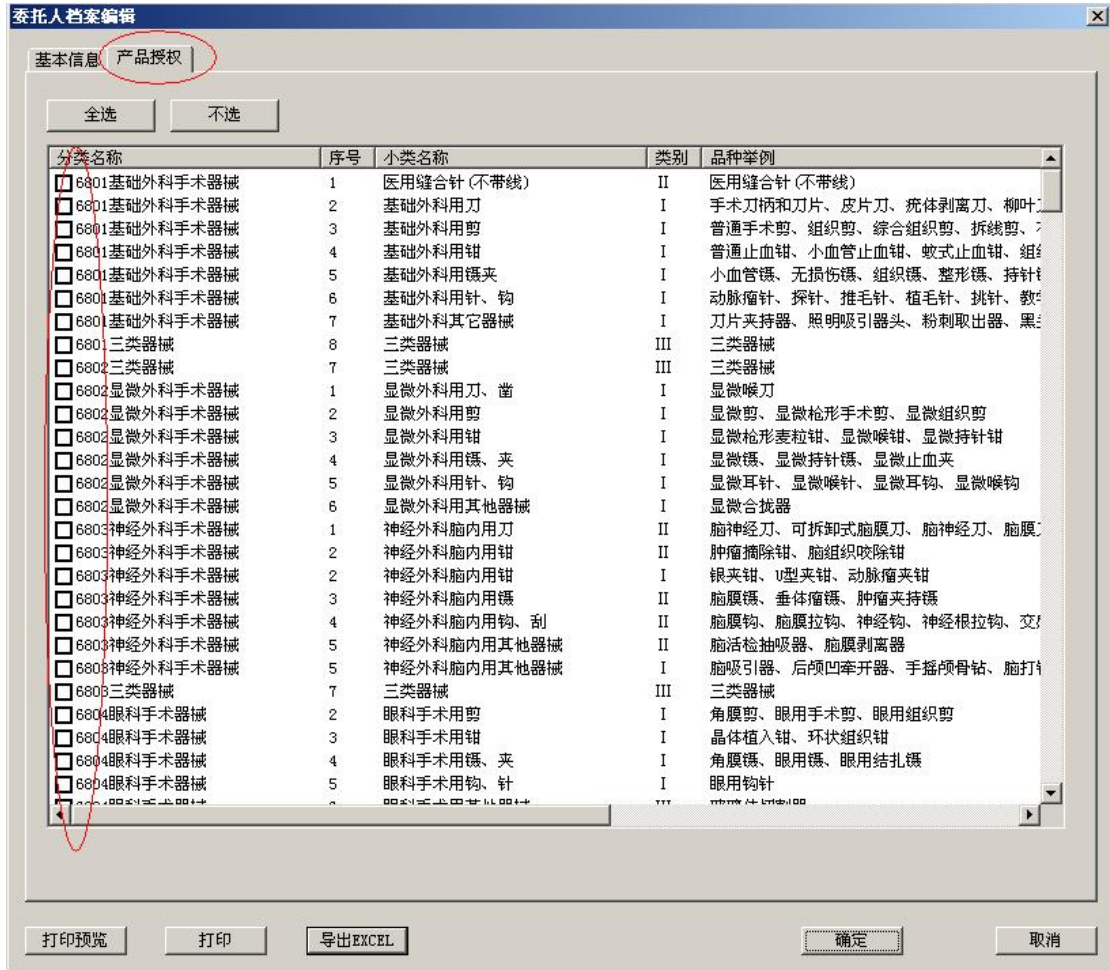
委托人档案编辑

基本信息 产品授权

全选 不选

| 分类名称 | 序号 | 小类名称 | 类别 | 品种举例 |
|---|---|---|---|---|
| 6801基础外科手术器械 | 1 | 医用缝合针(不带线) | II | 医用缝合针(不带线) |
| 6801基础外科手术器械 | 2 | 基础外科用刀 | I | 手术刀柄和刀片、皮片刀、疣体剥离刀、柳叶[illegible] |
| 6801基础外科手术器械 | 3 | 基础外科用剪 | I | 普通手术剪、组织剪、综合组织剪、拆线剪、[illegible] |
| 6801基础外科手术器械 | 4 | 基础外科用钳 | I | 普通止血钳、小血管止血钳、蚊式止血钳、组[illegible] |
| 6801基础外科手术器械 | 5 | 基础外科用镊夹 | I | 小血管镊、无损伤镊、组织镊、整形镊、持针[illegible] |
| 6801基础外科手术器械 | 6 | 基础外科用针、钩 | I | 动脉瘤针、探针、推毛针、植毛针、挑针、教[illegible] |
| 6801基础外科手术器械 | 7 | 基础外科其它器械 | I | 刀片夹持器、照明吸引器头、粉刺取出器、黑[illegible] |
| 6801三类器械 | 8 | 三类器械 | III | 三类器械 |
| 6802三类器械 | 7 | 三类器械 | III | 三类器械 |
| 6802显微外科手术器械 | 1 | 显微外科用刀、凿 | I | 显微喉刀 |
| 6802显微外科手术器械 | 2 | 显微外科用剪 | I | 显微剪、显微枪形手术剪、显微组织剪 |
| 6802显微外科手术器械 | 3 | 显微外科用钳 | I | 显微枪形麦粒钳、显微喉钳、显微持针钳 |
| 6802显微外科手术器械 | 4 | 显微外科用镊、夹 | I | 显微镊、显微持针镊、显微止血夹 |
| 6802显微外科手术器械 | 5 | 显微外科用针、钩 | I | 显微耳针、显微喉针、显微耳钩、显微喉钩 |
| 6802显微外科手术器械 | 6 | 显微外科用其他器械 | I | 显微合拢器 |
| 6803神经外科手术器械 | 1 | 神经外科脑内用刀 | II | 脑神经刀、可拆卸式脑膜刀、脑神经刀、脑膜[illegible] |
| 6803神经外科手术器械 | 2 | 神经外科脑内用钳 | II | 肿瘤摘除钳、脑组织咬除钳 |
| 6803神经外科手术器械 | 2 | 神经外科脑内用钳 | I | 银夹钳、U型夹钳、动脉瘤夹钳 |
| 6803神经外科手术器械 | 3 | 神经外科脑内用镊 | II | 脑膜镊、垂体瘤镊、肿瘤夹持镊 |
| 6803神经外科手术器械 | 4 | 神经外科脑内用钩、刮 | II | 脑膜钩、脑膜拉钩、神经钩、神经根拉钩、交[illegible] |
| 6803神经外科手术器械 | 5 | 神经外科脑内用其他器械 | II | 脑活检抽吸器、脑膜剥离器 |
| 6803神经外科手术器械 | 5 | 神经外科脑内用其他器械 | I | 脑吸引器、后颅凹牵开器、手摇颅骨钻、脑打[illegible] |
| 6803三类器械 | 7 | 三类器械 | III | 三类器械 |
| 6804眼科手术器械 | 2 | 眼科手术用剪 | I | 角膜剪、眼用手术剪、眼用组织剪 |
| 6804眼科手术器械 | 3 | 眼科手术用钳 | I | 晶体植入钳、环状组织钳 |
| 6804眼科手术器械 | 4 | 眼科手术用镊、夹 | I | 角膜镊、眼用镊、眼用结扎镊 |
| 6804眼科手术器械 | 5 | 眼科手术用钩、针 | I | 眼用钩针 |
| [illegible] | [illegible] | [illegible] | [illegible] | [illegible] |

打印预览 打印 导出EXCEL 确定 取消